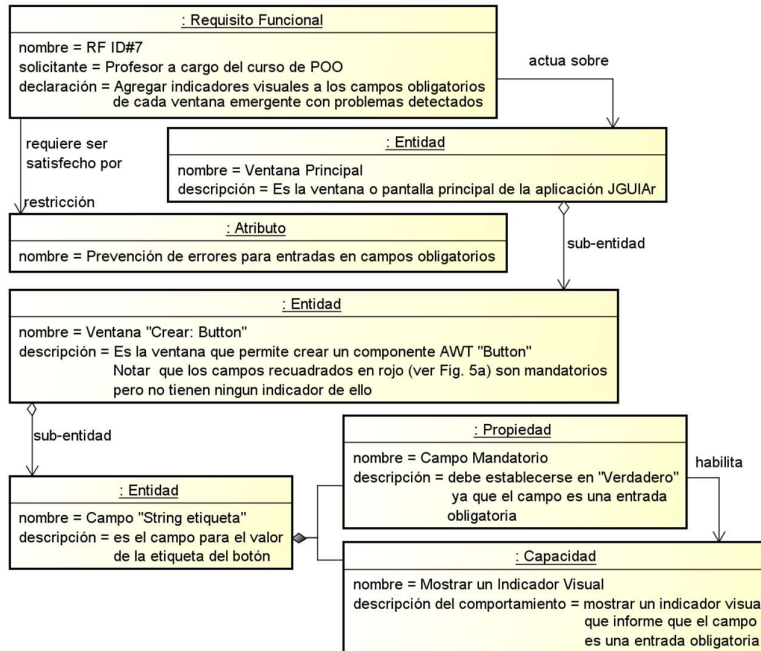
: Requisito Funcional
nombre = RF ID#7
solicitante = Profesor a cargo del curso de POO
declaración = Agregar indicadores visuales a los campos obligatorios de cada ventana emergente con problemas detectados

actua sobre

requiere ser satisfecho por

restricción

: Entidad
nombre = Ventana Principal
descripción = Es la ventana o pantalla principal de la aplicación JGUIAr

: Atributo
nombre = Prevención de errores para entradas en campos obligatorios

sub-entidad

: Entidad
nombre = Ventana "Crear: Button"
descripción = Es la ventana que permite crear un componente AWT "Button"
Notar que los campos recuadrados en rojo (ver Fig. 5a) son mandatorios pero no tienen ningun indicador de ello

sub-entidad

: Propiedad
nombre = Campo Mandatorio
descripción = debe establecerse en "Verdadero" ya que el campo es una entrada obligatoria

habilita

: Entidad
nombre = Campo "String etiqueta"
descripción = es el campo para el valor de la etiqueta del botón

: Capacidad
nombre = Mostrar un Indicador Visual
descripción del comportamiento = mostrar un indicador visua que informe que el campo es una entrada obligatoria